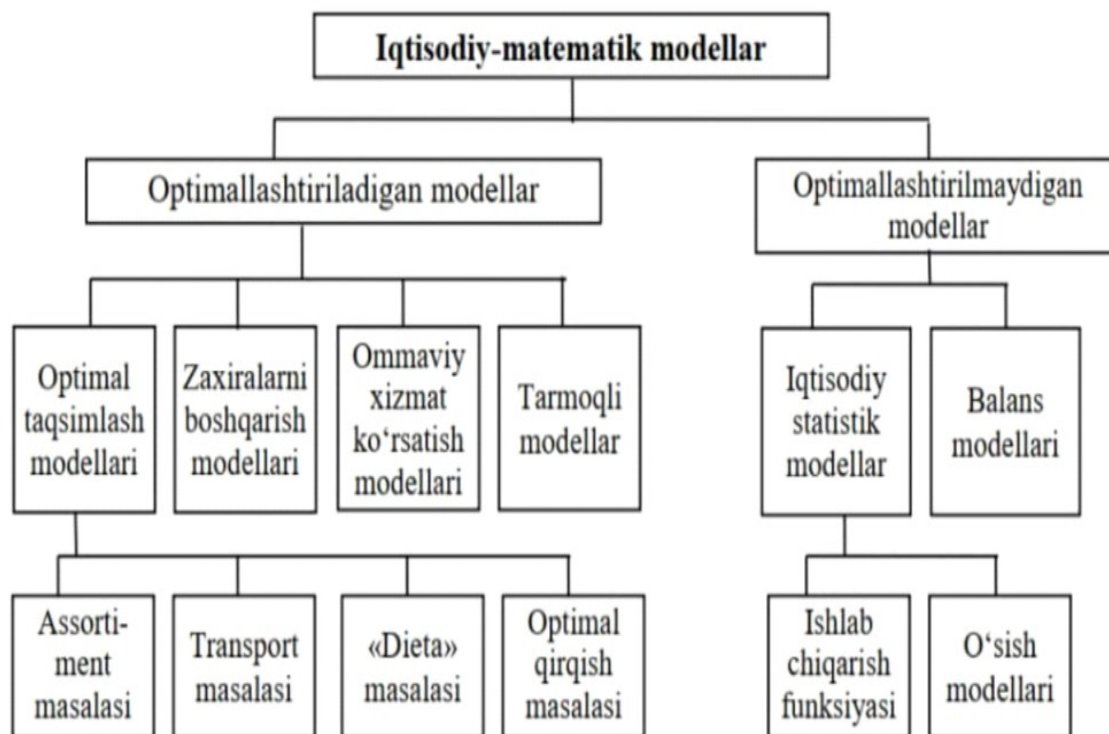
Iqtisodiy-matematik modellar

Optimallashtiriladigan modellar

Optimallashtirilmaydigan modellar

Optimal taqsimlash modellari

Zaxiralarni boshqarish modellari

Ommaviy xizmat ko‘rsatish modellari

Tarmoqli modellar

Iqtisodiy statistik modellar

Balans modellari

Assortiment masalasi

Transport masalasi

«Dieta» masalasi

Optimal qirqish masalasi

Ishlab chiqarish funksiyasi

O‘sish modellari